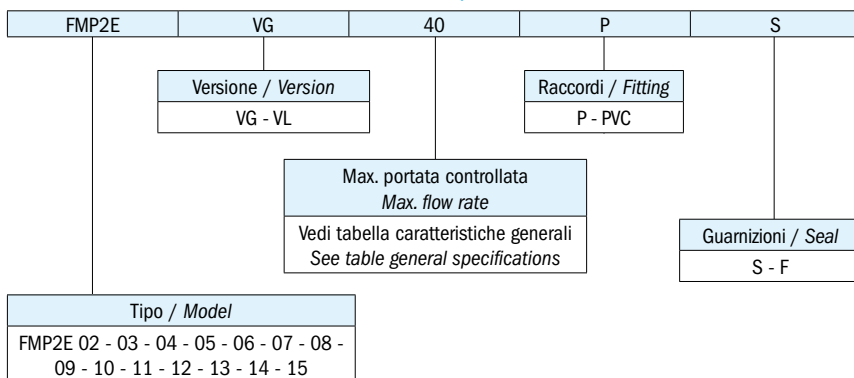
| FMP2E | VG | 40 | P | S |
|---|---|---|---|---|

Versione / *Version*

VG - VL

Raccordi / *Fitting*

P - PVC

Max. portata controllata
*Max. flow rate*

Vedi tabella caratteristiche generali
*See table general specifications*

Guarnizioni / *Seal*

S - F

Tipo / *Model*

FMP2E 02 - 03 - 04 - 05 - 06 - 07 - 08 - 09 - 10 - 11 - 12 - 13 - 14 - 15